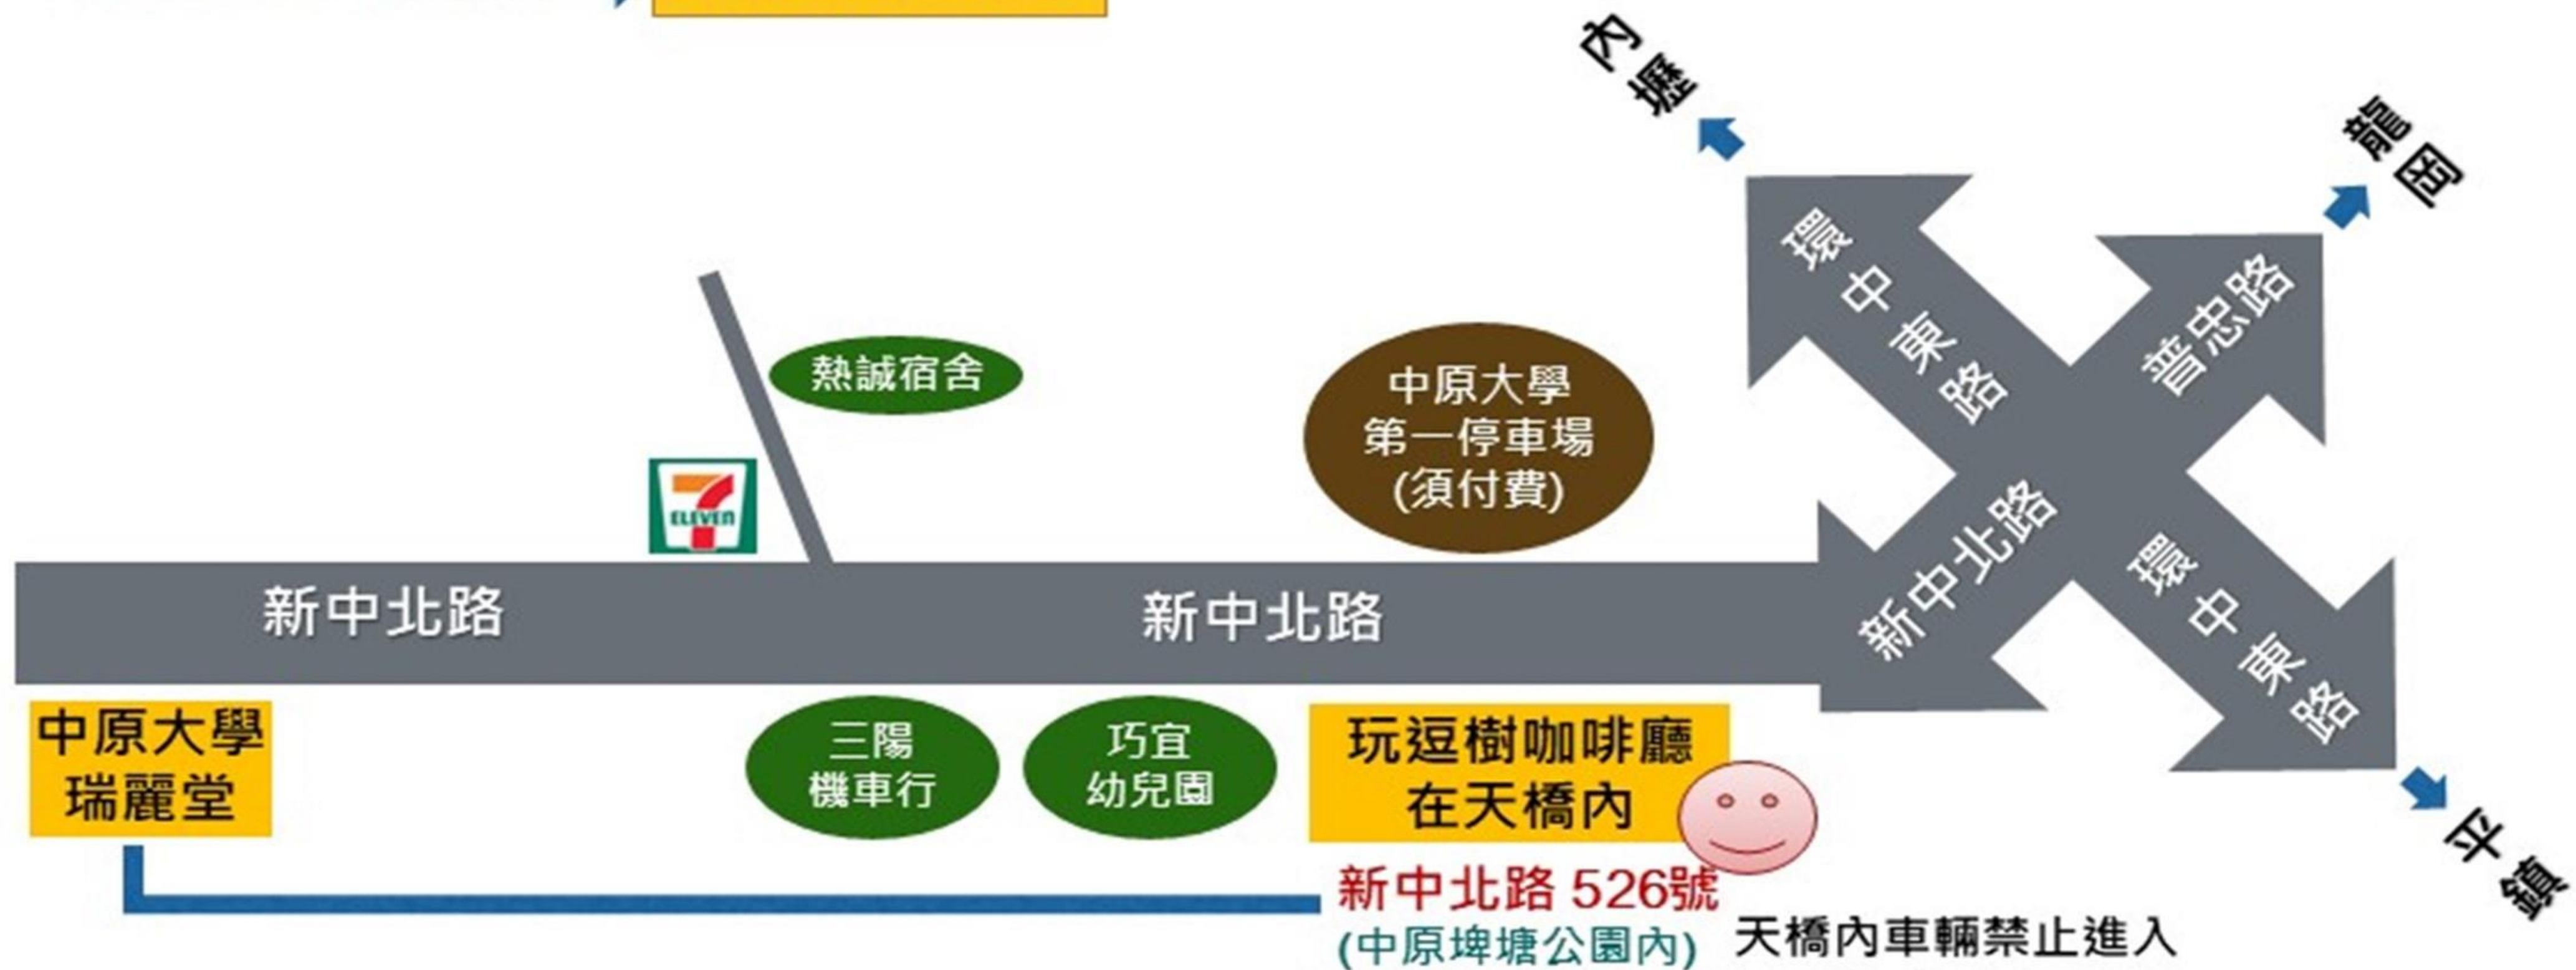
內壢

龍岡

環中東路

普忠路

熱誠宿舍

中原大學
第一停車場
(須付費)

ELEVEN

新中北路

新中北路

新中北路

環中東路

中原大學
瑞麗堂

三陽
機車行

巧宜
幼兒園

玩逗樹咖啡廳
在天橋內

平鎮

新中北路 526號
(中原埤塘公園內)

天橋內車輛禁止進入